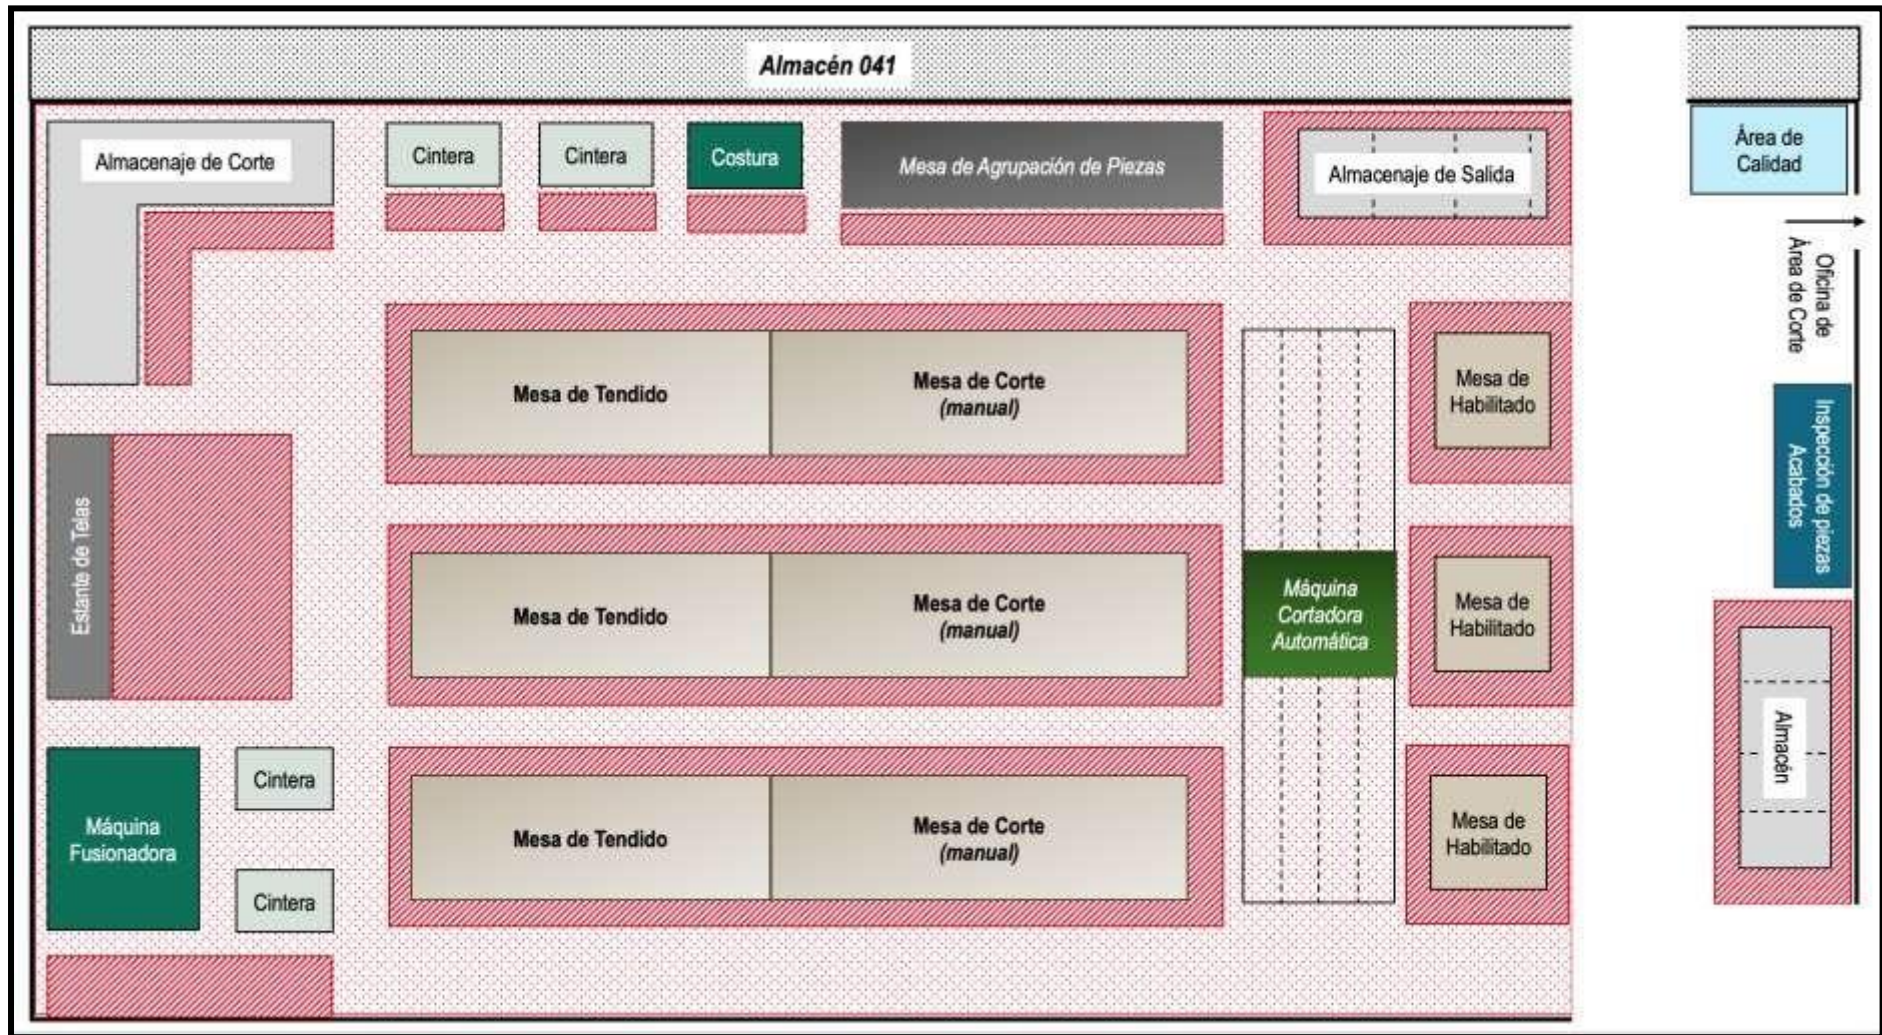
Almacén 041

Almacenaje de Corte

Cintera

Cintera

Costura

Mesa de Agrupación de Piezas

Almacenaje de Salida

Área de Calidad

Oficina de Área de Corte

Mesa de Tendido

Mesa de Corte (manual)

Mesa de Habilitado

Inspección de piezas Acabados

Estante de Telas

Mesa de Tendido

Mesa de Corte (manual)

Máquina Cortadora Automática

Mesa de Habilitado

Almacén

Cintera

Máquina Fusionadora

Mesa de Tendido

Mesa de Corte (manual)

Mesa de Habilitado

Cintera